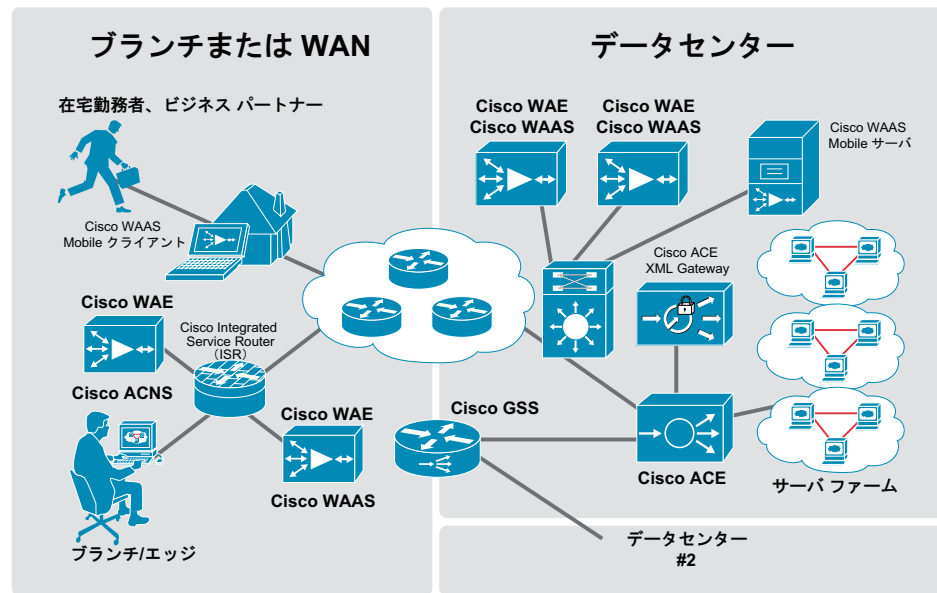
ブランチまたは WAN

データセンター

在宅勤務者、ビジネス パートナー

Cisco WAAS Mobile クライアント

Cisco WAE

Cisco ACNS

Cisco Integrated Service Router (ISR)

Cisco WAE

Cisco WAAS

ブランチ/エッジ

Cisco WAE
Cisco WAAS

Cisco WAE
Cisco WAAS

Cisco WAAS Mobile サーバ

Cisco ACE XML Gateway

Cisco GSS

Cisco ACE

サーバ ファーム

データセンター #2